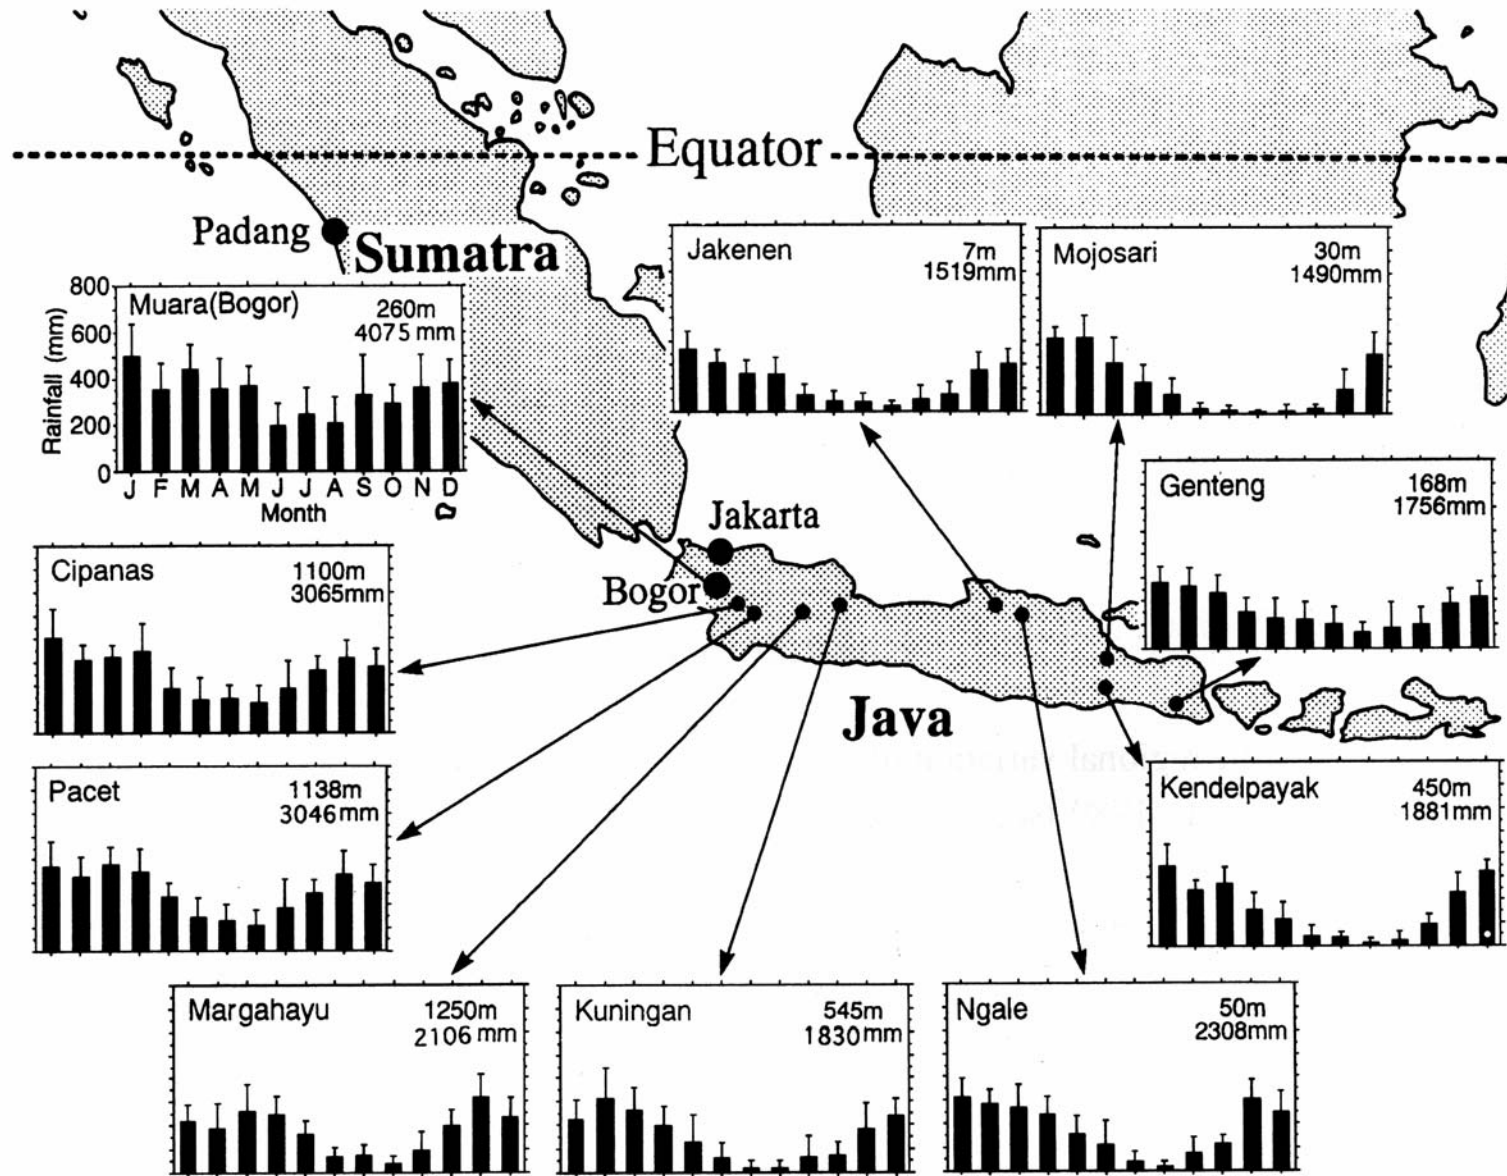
Equator

Padang

Sumatra

Muara(Bogor) 260m 4075 mm

Rainfall (mm)

800
600
400
200
0

J F M A M J J A S O N D
Month

Jakenen 7m 1519mm

Mojosari 30m 1490mm

Genteng 168m 1756mm

Jakarta

Bogor

Cipanas 1100m 3065mm

Java

Pacet 1138m 3046mm

Kendelpayak 450m 1881mm

Margahayu 1250m 2106 mm

Kuningan 545m 1830mm

Ngale 50m 2308mm